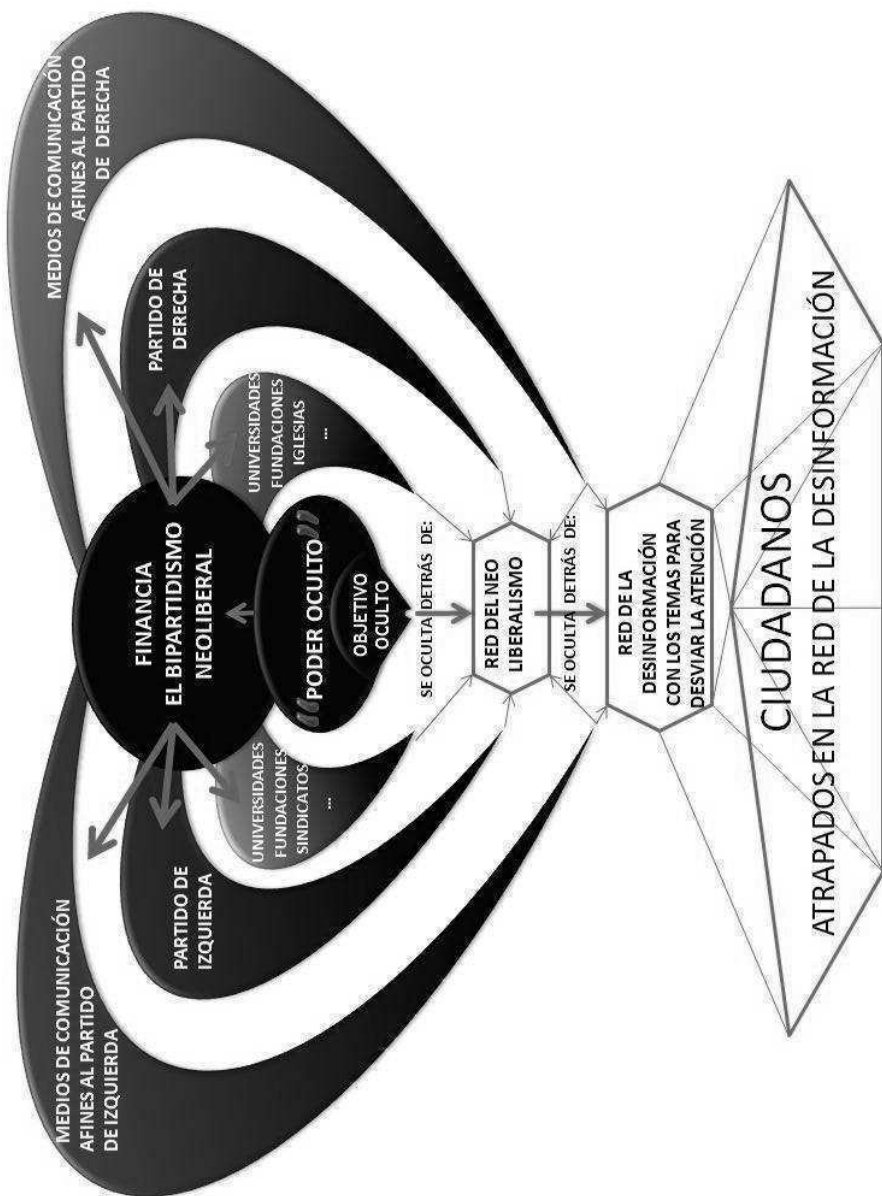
MEDIOS DE COMUNICACIÓN AFINES AL PARTIDO DE IZQUIERDA

PARTIDO DE IZQUIERDA

UNIVERSIDADES FUNDACIONES SINDICATOS ...

FINANCIA EL BIPARTIDISMO NEOLIBERAL

"PODER OCULTO"

OBJETIVO OCULTO

UNIVERSIDADES FUNDACIONES IGLESIAS ...

PARTIDO DE DERECHA

MEDIOS DE COMUNICACIÓN AFINES AL PARTIDO DE DERECHA

SE OCULTA DETRÁS DE:

RED DEL NEO LIBERALISMO

SE OCULTA DETRÁS DE:

RED DE LA DESINFORMACIÓN CON LOS TEMAS PARA DESVIAR LA ATENCIÓN

CIUDADANOS

ATRAPADOS EN LA RED DE LA DESINFORMACIÓN